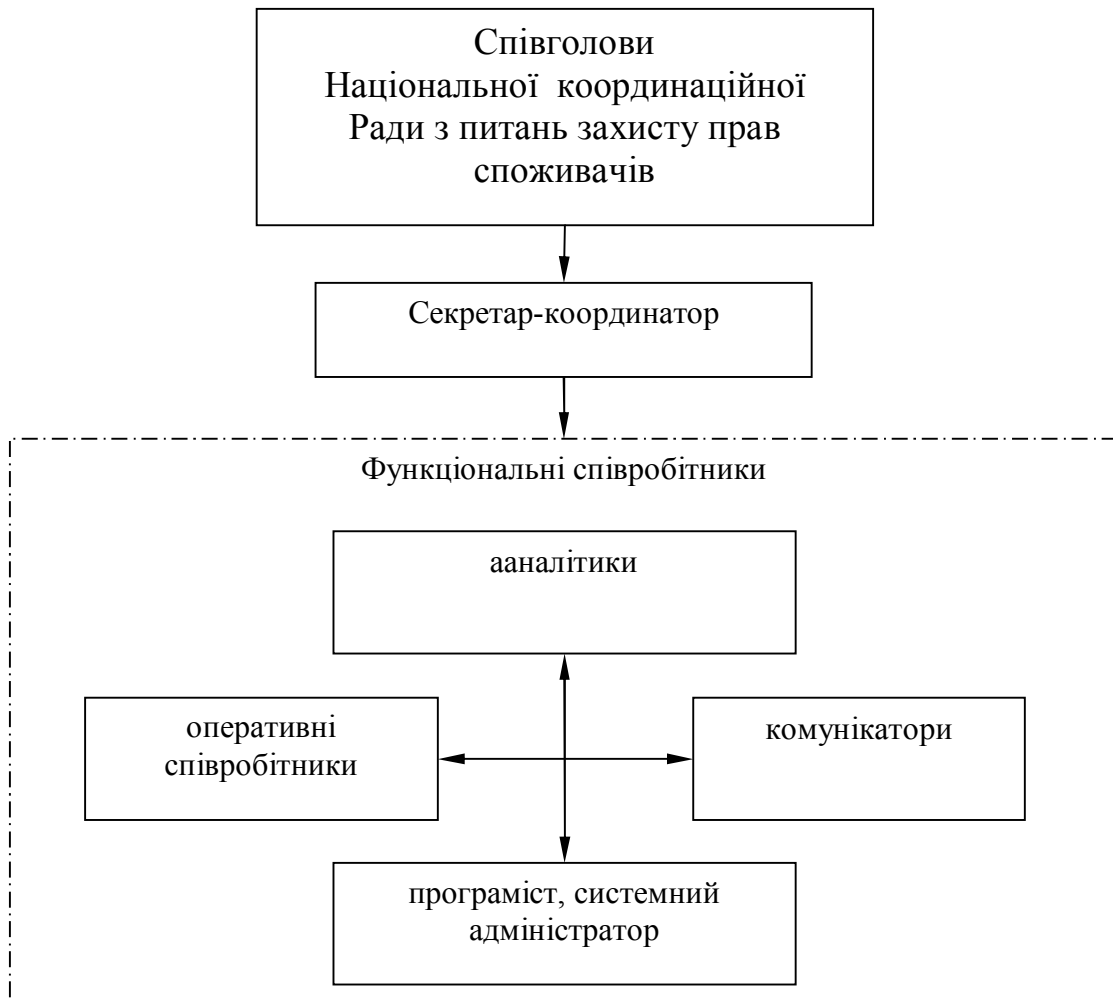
Співголови Національної координаційної Ради з питань захисту прав споживачів

Секретар-координатор

Функціональні співробітники

аналітики

оперативні співробітники

комунікатори

програміст, системний адміністратор